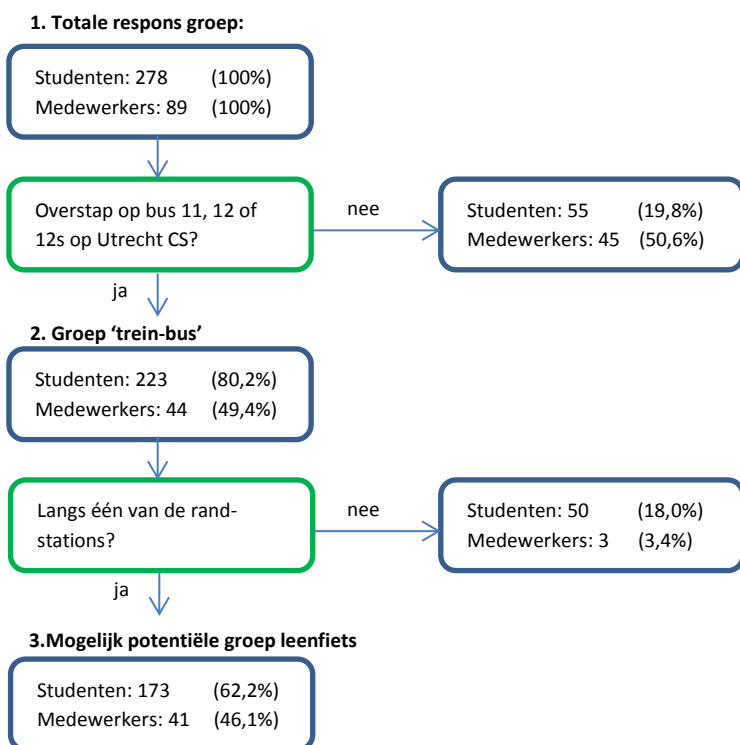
1. Totale respons groep:

Studenten: 278 (100%)
Medewerkers: 89 (100%)

Overstap op bus 11, 12 of 12s op Utrecht CS?

nee

Studenten: 55 (19,8%)
Medewerkers: 45 (50,6%)

ja

2. Groep 'trein-bus'

Studenten: 223 (80,2%)
Medewerkers: 44 (49,4%)

Langs één van de randstations?

nee

Studenten: 50 (18,0%)
Medewerkers: 3 (3,4%)

ja

3.Mogelijk potentiële groep leenfiets

Studenten: 173 (62,2%)
Medewerkers: 41 (46,1%)